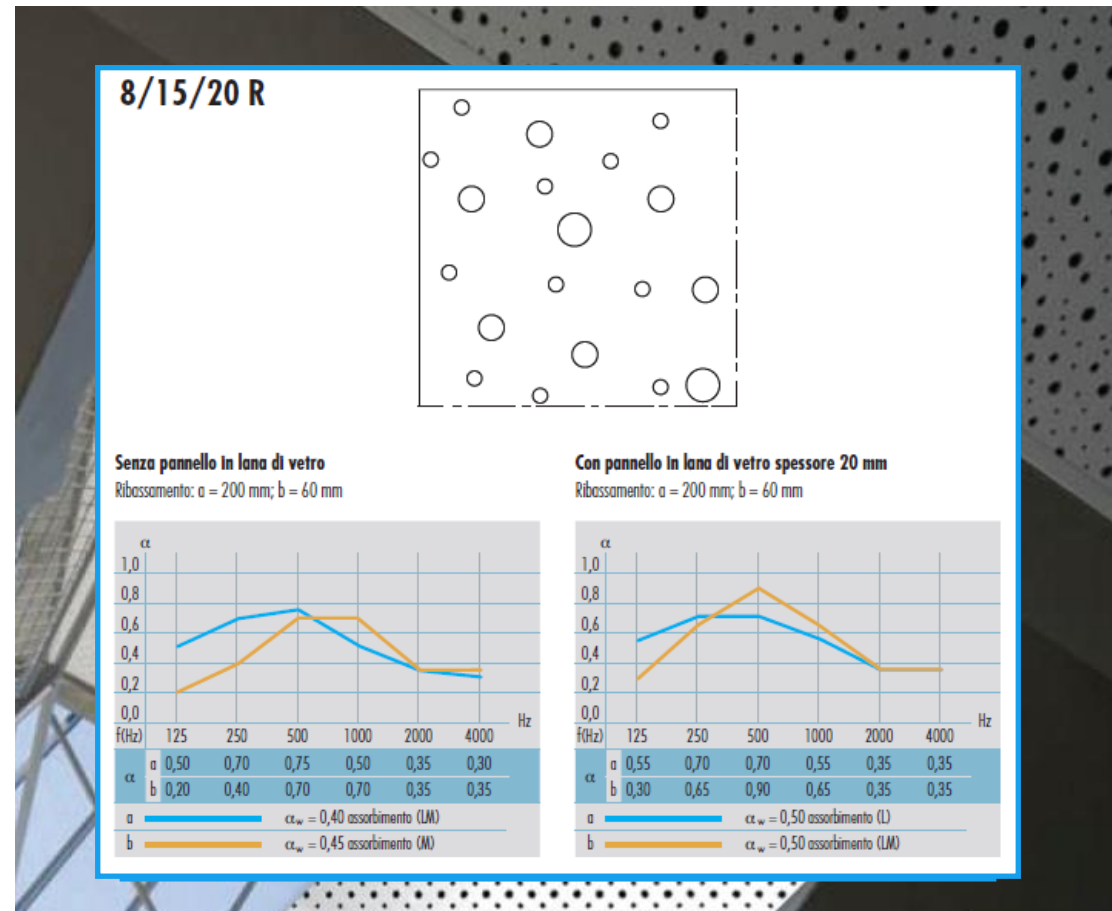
8/15/20 R

Senza pannello in lana di vetro
Ribassamento: a = 200 mm; b = 60 mm

α
1,0
0,8
0,6
0,4
0,2
0,0
Hz

| f(Hz) | | 125 | 250 | 500 | 1000 | 2000 | 4000 |
|---|---|---|---|---|---|---|---|
| α | a | 0,50 | 0,70 | 0,75 | 0,50 | 0,35 | 0,30 |
| | b | 0,20 | 0,40 | 0,70 | 0,70 | 0,35 | 0,35 |

a $\alpha_w$ = 0,40 assorbimento (LM)
b $\alpha_w$ = 0,45 assorbimento (M)

Con pannello in lana di vetro spessore 20 mm
Ribassamento: a = 200 mm; b = 60 mm

α
1,0
0,8
0,6
0,4
0,2
0,0
Hz

| f(Hz) | | 125 | 250 | 500 | 1000 | 2000 | 4000 |
|---|---|---|---|---|---|---|---|
| α | a | 0,55 | 0,70 | 0,70 | 0,55 | 0,35 | 0,35 |
| | b | 0,30 | 0,65 | 0,90 | 0,65 | 0,35 | 0,35 |

a $\alpha_w$ = 0,50 assorbimento (L)
b $\alpha_w$ = 0,50 assorbimento (LM)